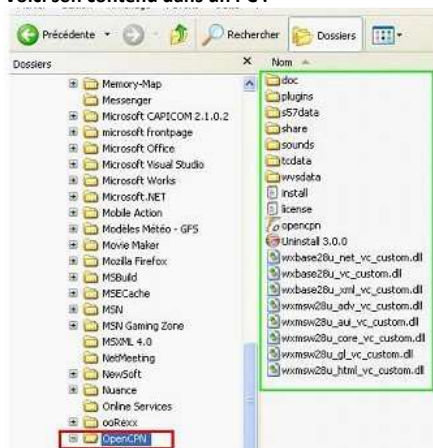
Précédente · Recherche Dossiers

Dossiers × Nom

Memory-Map
Messenger
Microsoft CAPICOM 2.1.0.2
microsoft frontpage
Microsoft Office
Microsoft Visual Studio
Microsoft Works
Microsoft.NET
Mobile Action
Modèles Météo - GPS
Movie Maker
Mozilla Firefox
MSBuild
MSECache
MSN
MSN Gaming Zone
MSN 4.0
NetMeeting
Newsoft
Nuance
Online Services
ooRexx

Plugins
Sys7date
share
sounds
Stedata
wvsdata
install
license
copencon
Uninstall 3.0.0
vmxbase28u_net_vc_custom.dll
vmxbase28u_vc_custom.dll
vmxbase28u_xml_vc_custom.dll
vmxmsw28u_adv_vc_custom.dll
vmxmsw28u_aui_vc_custom.dll
vmxmsw28u_core_vc_custom.dll
vmxmsw28u_gl_vc_custom.dll
vmxmsw28u_html_vc_custom.dll